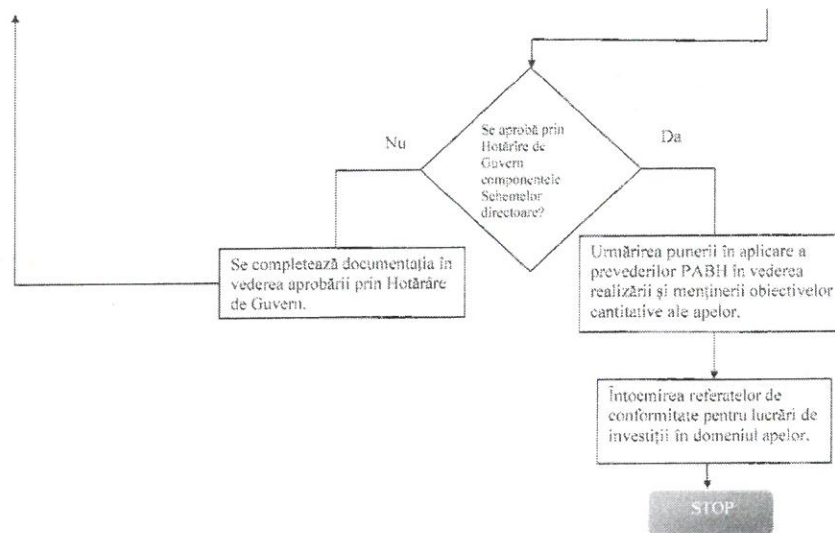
Se aprobă prin Hotărîre de Guvern componentele Schemelor directoare?

Nu

Da

Se completează documentația în vederea aprobării prin Hotărâre de Guvern.

Urmărirea punerii în aplicare a prevederilor PABH în vederea realizării și menținerii obiectivelor cantitative ale apelor.

Întocmirea referatelor de conformitate pentru lucrări de investiții în domeniul apelor.

STOP